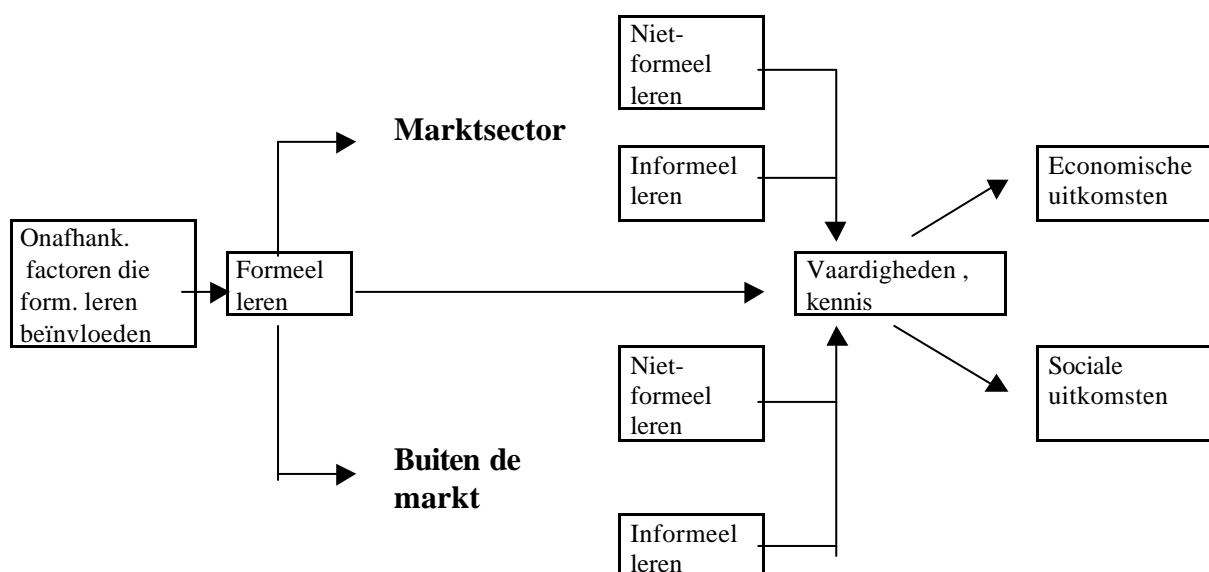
Niet-formeel leren

Marktsector

Informeel leren

Economische uitkomsten

Onafhank. factoren die form. leren beïnvloeden

Formeel leren

Vaardigheden , kennis

Niet-formeel leren

Sociale uitkomsten

Buiten de markt

Informeel leren